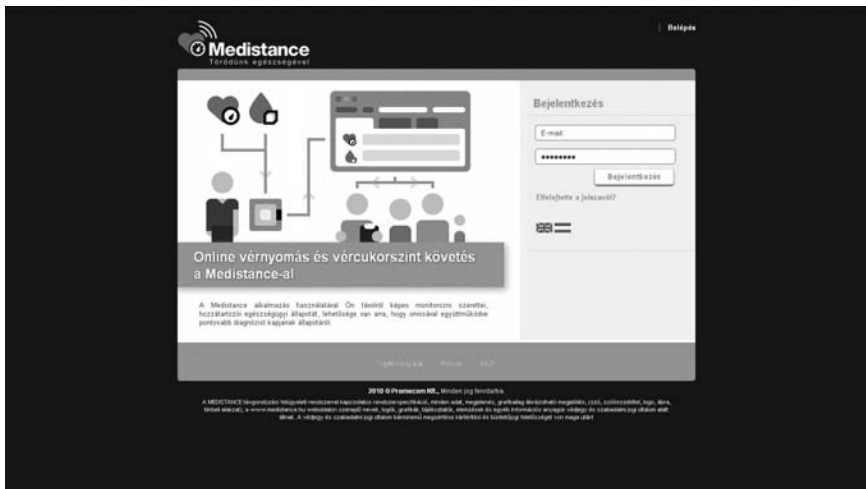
Medistance
Törődünk egészségével

Belépés

Bejelentkezés

E-mail

•••••••••

Bejelentkezés

Elfelejtette a jelszavát?

Online vérnyomás és vércukorszint követés a Medistance-al

A Medistance alkalmazás használatával Ön távolról képes monitorozni szerettei, hozzátartozói egészségügyi állapotát, lehetősége van arra, hogy orvosával együttműködve pontosabb diagnózist kapjanak állapotáról.

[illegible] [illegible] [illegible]

2010 © Promecom Kft., Minden jog fenntartva.

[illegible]